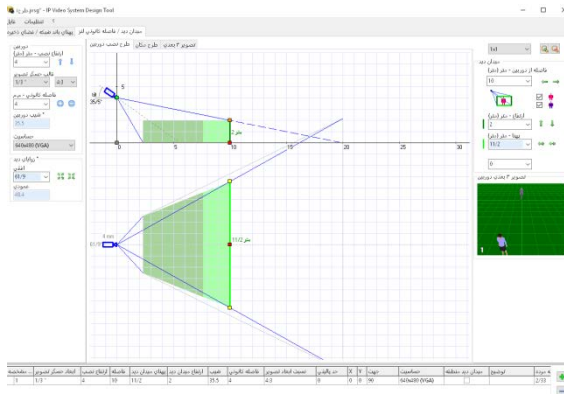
*بلی.ipsd - IP Video System Design Tool
فایل تنظیمات ؟
میدان دید / فاصله کانونی لنز پهنای باند شبکه / فضای ذخیره
تصویر ۳ بعدی طرح کلی طرح نصب دوربین
دوربین
ارتفاع نصب - متر (فت)
4
قالب حسگر تصویر
1/3"
4:3
فاصله کانونی - میلیمتر
4
شیب دوربین
35.5
جداسازی
640x480 (VGA)
زاویه دید
افقی
61/9
عمودی
48.4
5
35/5°
0
5
10
15
20
25
30
متر 2
متر 11/2
5 mm
61/9°
1st
میدان دید
فاصله از دوربین - متر (فت)
10
ارتفاع - متر (فت)
2
پهنا - متر (فت)
11/2
0
تصویر ۳ بعدی دوربین
1
| مشخصه | قطر حسگر تصویر | ارتفاع نصب | فاصله | ارتفاع میدان دید | پهنای میدان دید | شیب | فاصله کانونی | نسبت ابعاد تصویر | حد پائینی | X | Y | جهت | جداسازی | میدان دید منطقه | توضیح | # برده |
|---|---|---|---|---|---|---|---|---|---|---|---|---|---|---|---|---|
| 1 | 1/3 " | 4 | 10 | 2 | 11/2 | 35.5 | 4 | 4:3 | 0 | 0 | 0 | 90 | 640x480 (VGA) | | | 2/33 |